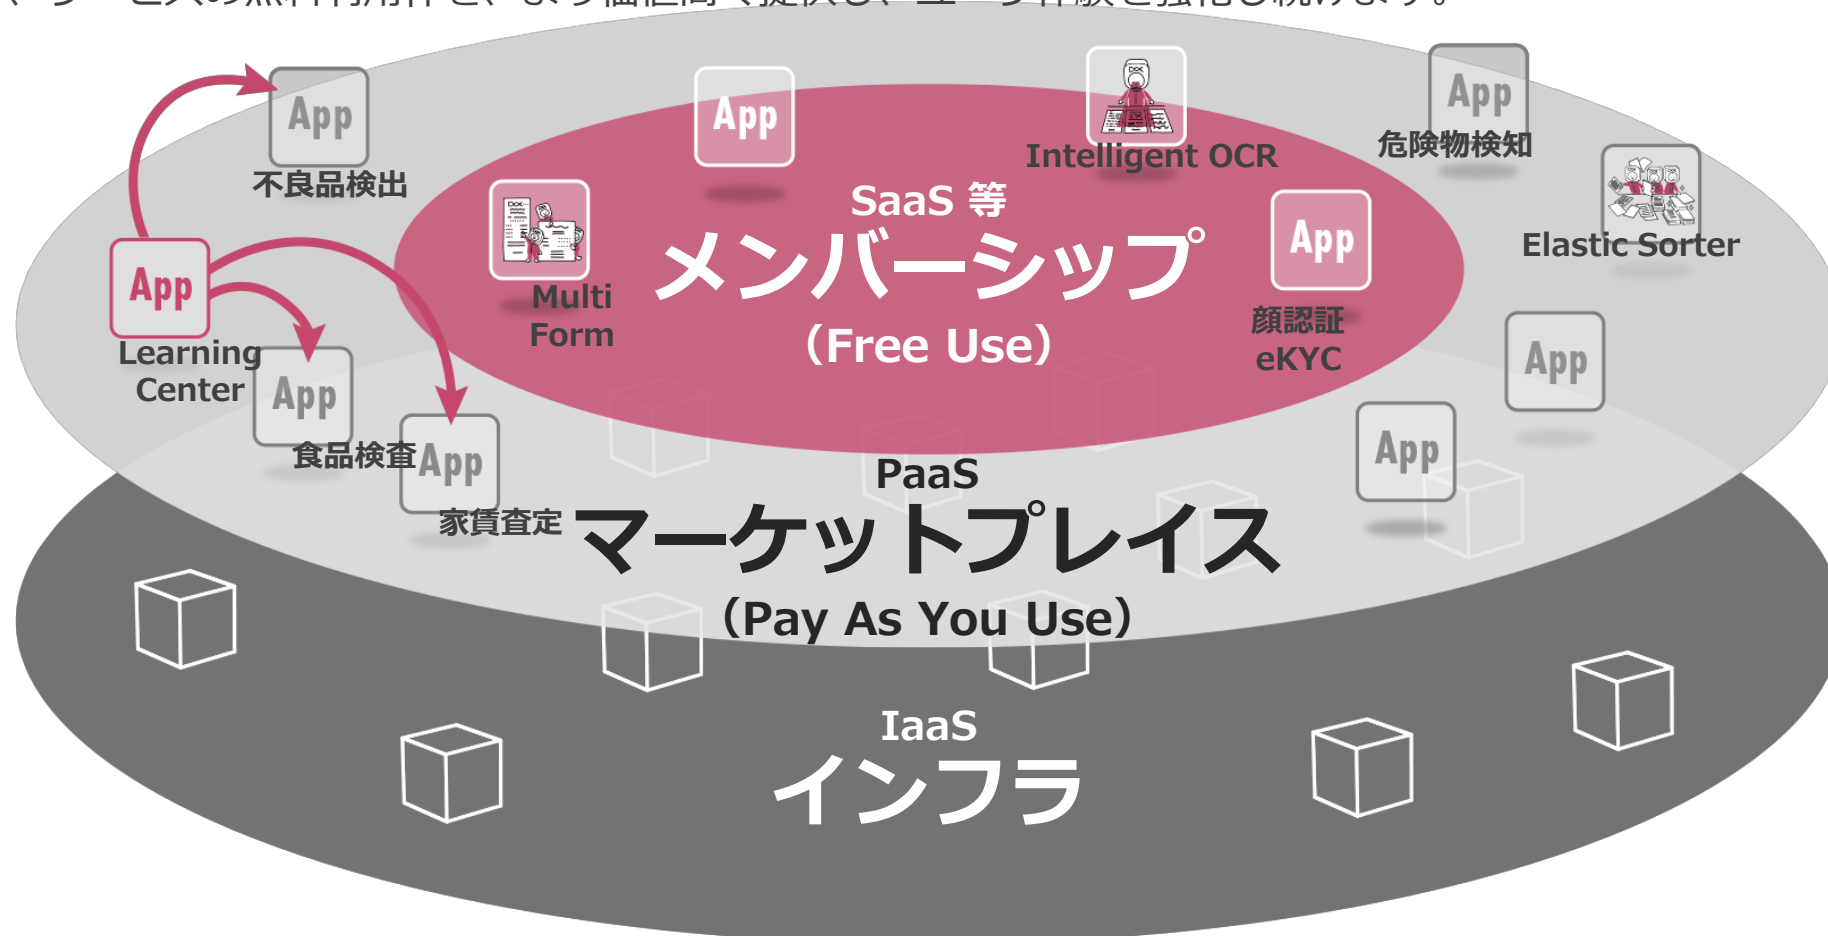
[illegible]

App
不良品検出

App

Intelligent OCR

App
危険物検知

Multi Form

SaaS 等
メンバーシップ
(Free Use)

App
顔認証
eKYC

Elastic Sorter

App
Learning Center

App
食品検査

App
家賃査定

App

App

PaaS
マーケットプレイス
(Pay As You Use)

IaaS
インフラ